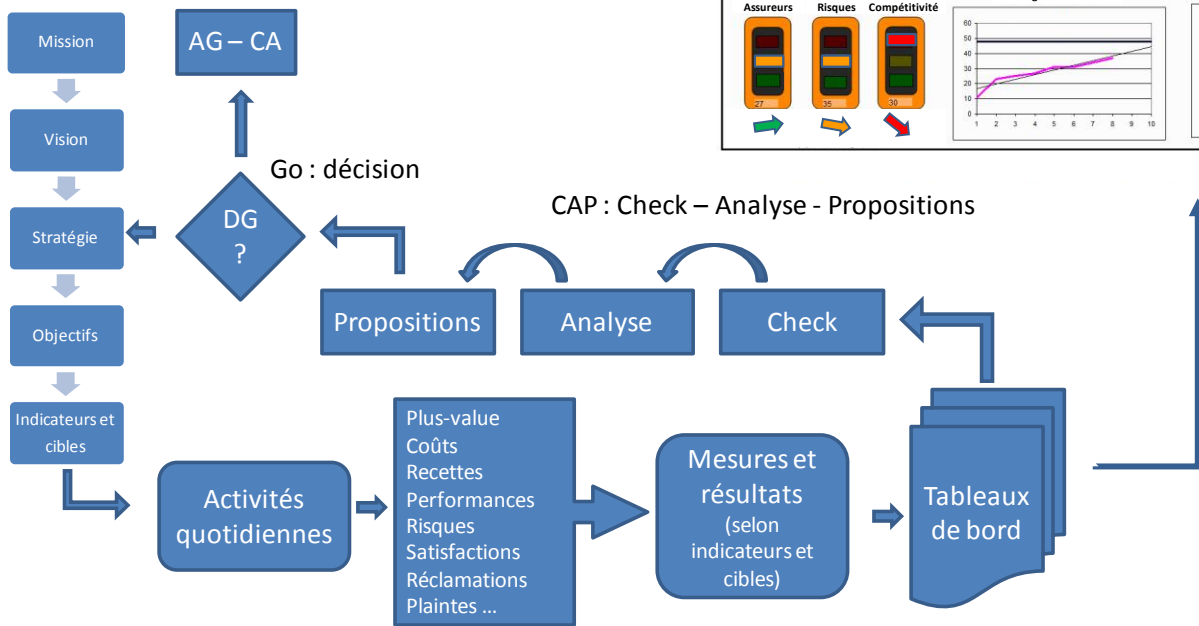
Mission

Vision

Stratégie

Objectifs

Indicateurs et cibles

AG – CA

DG
?

Go : décision

CAP : Check – Analyse - Propositions

Propositions

Analyse

Check

Activités quotidiennes

Plus-value
Coûts
Recettes
Performances
Risques
Satisfactions
Réclamations
Plaintes ...

Mesures et résultats
(selon indicateurs et cibles)

Tableaux de bord

Assureurs
Risques
Compétitivité

27
35
30

60
50
40
30
20
10
0

1 2 3 4 5 6 7 8 9 10